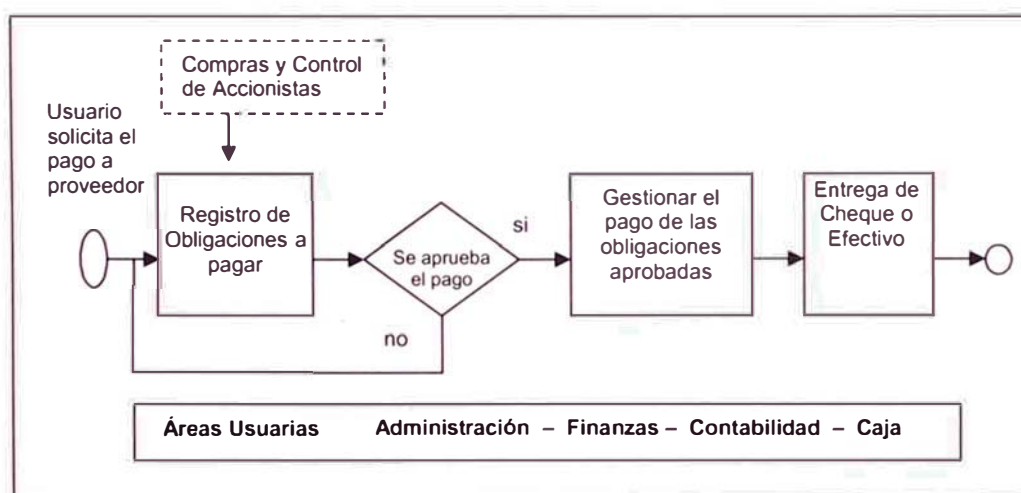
Compras y Control de Accionistas

Usuario solicita el pago a proveedor

Registro de Obligaciones a pagar

Se aprueba el pago

si

no

Gestionar el pago de las obligaciones aprobadas

Entrega de Cheque o Efectivo

Áreas Usuarias Administración – Finanzas – Contabilidad – Caja